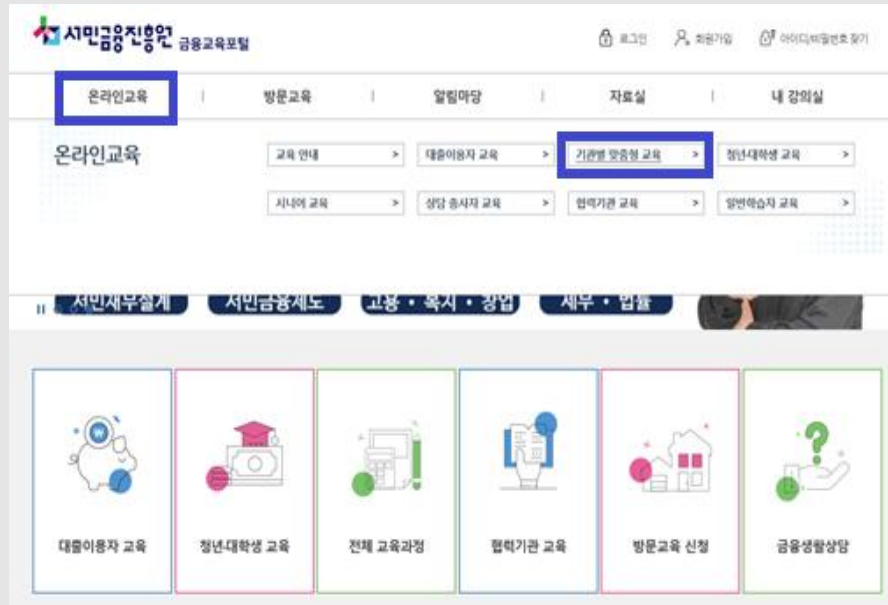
서민금융진흥원 금융교육포털

로그인 회원가입 아이디/비밀번호 찾기

온라인교육 | 방문교육 | 알림마당 | 자료실 | 내 강의실

온라인교육

교육 안내 >
대출이용자 교육 >
기관별 맞춤형 교육 >
청년대학생 교육 >
시니어 교육 >
상담 종사자 교육 >
협력기관 교육 >
일반학습자 교육 >

서민재무설계 서민금융제도 고용・복지・창업 세무・법률

대출이용자 교육

청년·대학생 교육

전체 교육과정

협력기관 교육

방문교육 신청

금융생활상담